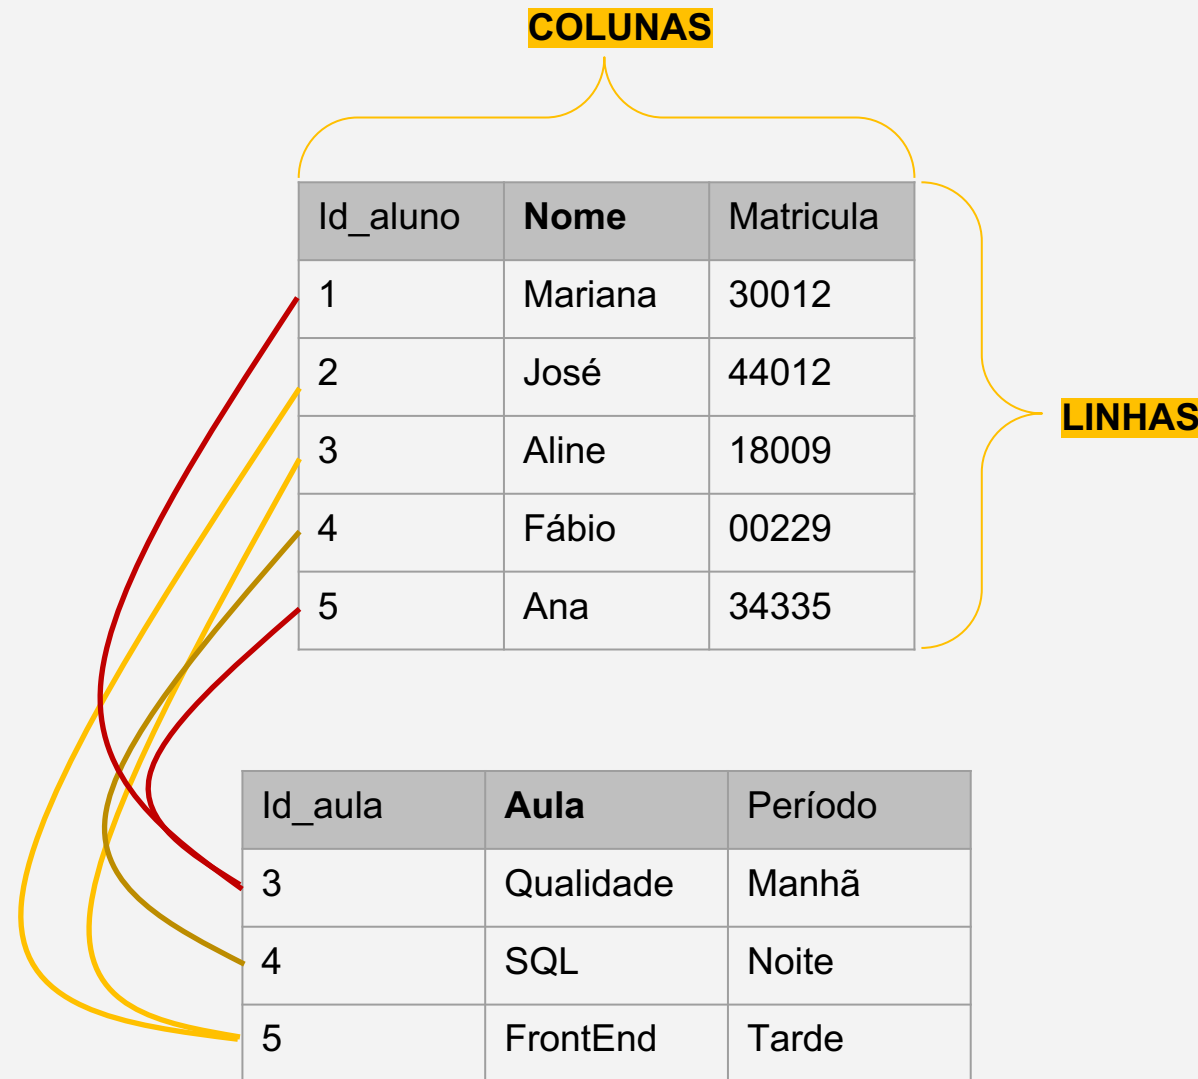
COLUNAS

| Id_aluno | **Nome** | Matricula |
|---|---|---|
| 1 | Mariana | 30012 |
| 2 | José | 44012 |
| 3 | Aline | 18009 |
| 4 | Fábio | 00229 |
| 5 | Ana | 34335 |

LINHAS

| Id_aula | **Aula** | Período |
|---|---|---|
| 3 | Qualidade | Manhã |
| 4 | SQL | Noite |
| 5 | FrontEnd | Tarde |